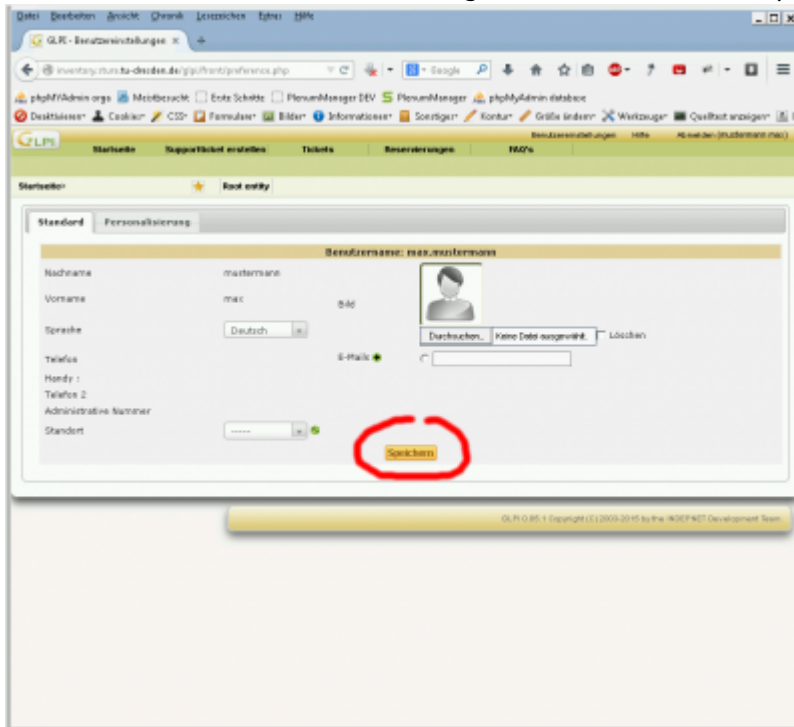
Datei Bearbeiten Ansicht Chronik Lesezeichen Extras Hilfe

GLPI - Benutzereinstellungen ×

inventory.rtutu.tu-dresden.de/glpi/front/preference.php

Google

phpMYAdmin orga Meistbesucht Erste Schritte PlenumManager DEV PlenumManager phpMyAdmin database

Deaktivieren Cookies CSS Formulare Bilder Informationen Sonstiges Kontur Größe ändern Werkzeuge Quelltext anzeigen

GLPI

Benutzereinstellungen Hilfe Abmelden (mustermann max)

Startseite Supportticket erstellen Tickets Reservierungen FAQ's

Startseite Root entity

Standard Personalisierung

Benutzername: max.mustermann

Nachname mustermann

Vorname max Bild

Sprache Deutsch

Durchsuchen... Keine Datei ausgewählt. Löschen

Telefon E-Mails

Handy :

Telefon 2

Administrative Nummer

Standort ------

Speichern

GLPI 0.85.1 Copyright (C) 2003-2015 by the INDEPNET Development Team.